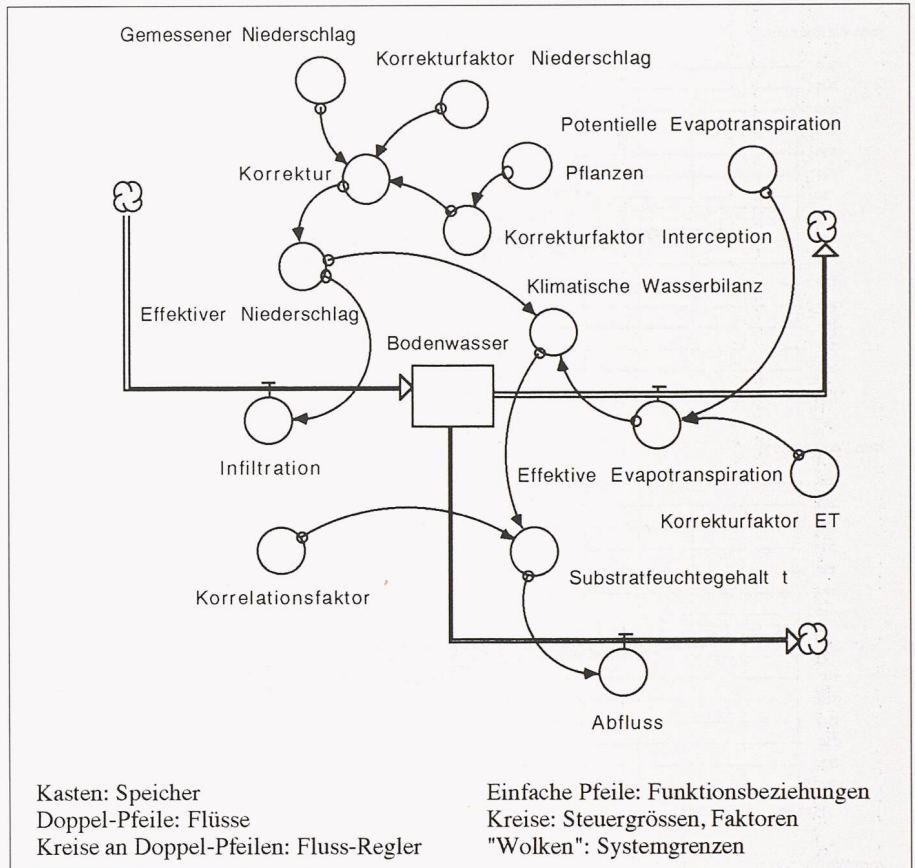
Gemessener Niederschlag

Korrekturfaktor Niederschlag

Potentielle Evapotranspiration

Korrektur

Pflanzen

Korrekturfaktor Interception

Klimatische Wasserbilanz

Effektiver Niederschlag

Bodenwasser

Infiltration

Effektive Evapotranspiration

Korrekturfaktor ET

Substratfeuchtegehalt t

Korrelationsfaktor

Abfluss

Kasten: Speicher
Doppel-Pfeile: Flüsse
Kreise an Doppel-Pfeilen: Fluss-Regler

Einfache Pfeile: Funktionsbeziehungen
Kreise: Steuergrössen, Faktoren
"Wolken": Systemgrenzen